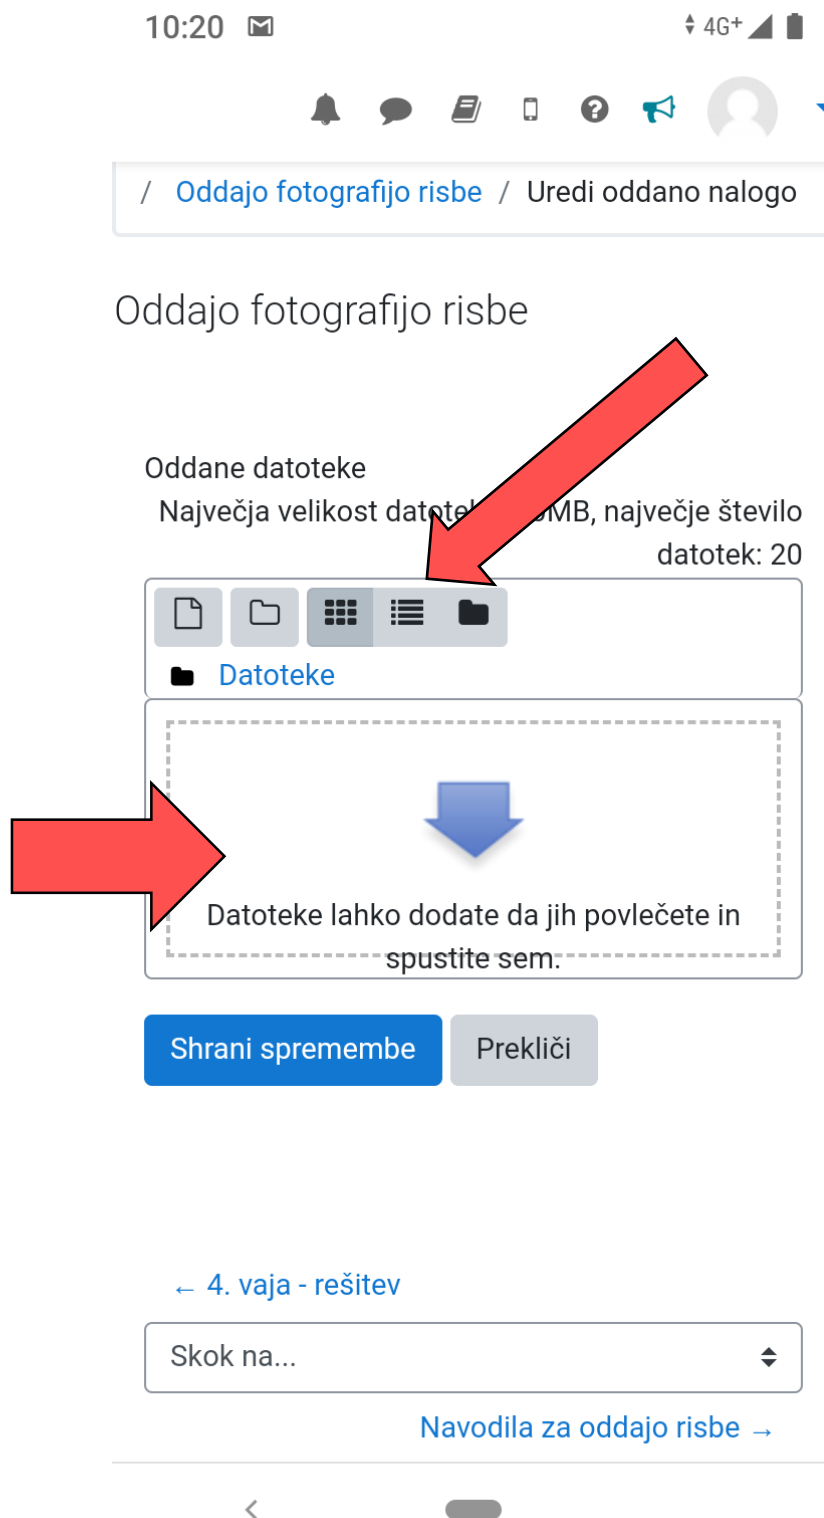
10:20 4G+

/ Oddajo fotografijo risbe / Uredi oddano nalogo

Oddajo fotografijo risbe

Oddane datoteke
Največja velikost datotek: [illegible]MB, največje število datotek: 20

Datoteke

Datoteke lahko dodate da jih povlečete in spustite sem.

Shrani spremembe Prekliči

← 4. vaja - rešitev

Skok na...

Navodila za oddajo risbe →